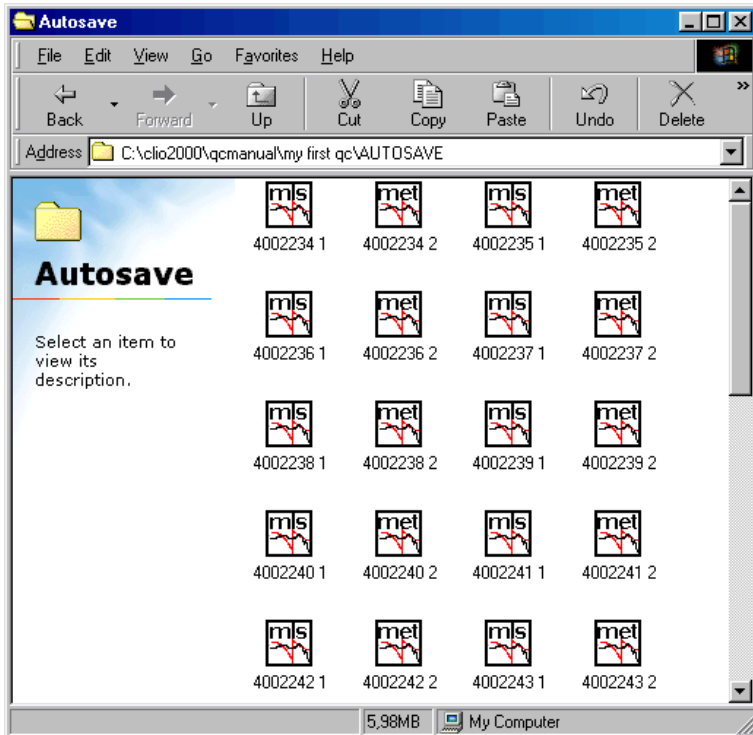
Autosave

File Edit View Go Favorites Help

Back Forward Up Cut Copy Paste Undo Delete

Address C:\clio2000\qcmanual\my first qc\AUTOSAVE

Autosave

Select an item to view its description.

mls 4002234 1
met 4002234 2
mls 4002235 1
met 4002235 2
mls 4002236 1
met 4002236 2
mls 4002237 1
met 4002237 2
mls 4002238 1
met 4002238 2
mls 4002239 1
met 4002239 2
mls 4002240 1
met 4002240 2
mls 4002241 1
met 4002241 2
mls 4002242 1
met 4002242 2
mls 4002243 1
met 4002243 2

5,98MB My Computer